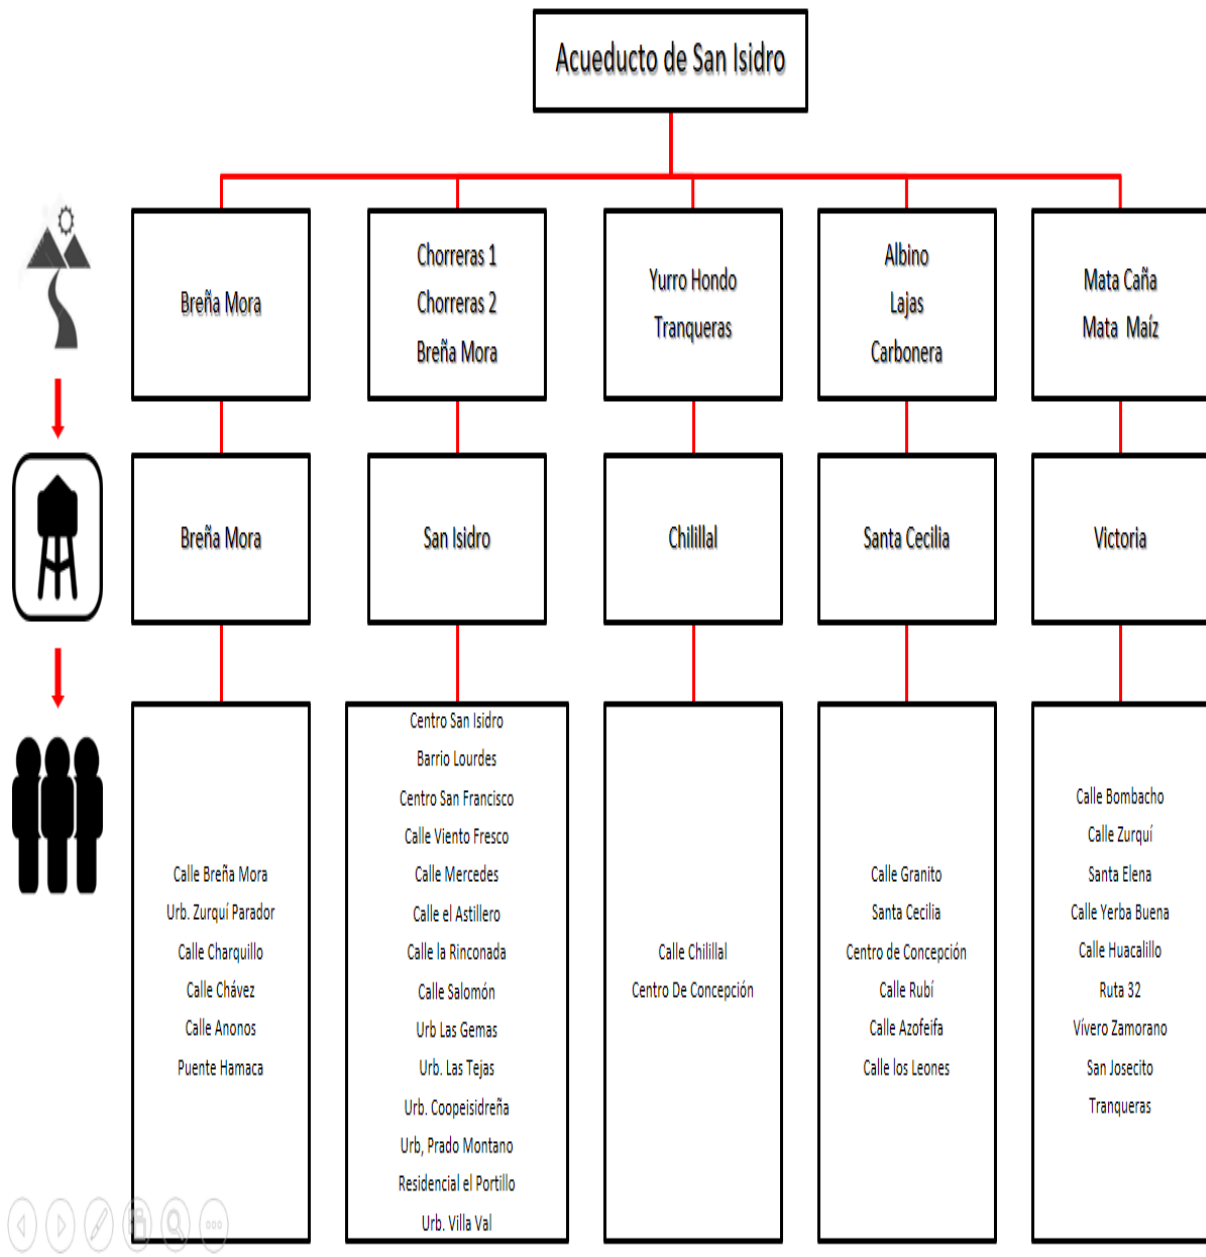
Acueducto de San Isidro

Breña Mora

Chorreras 1
Chorreras 2
Breña Mora

Yurro Hondo
Tranqueras

Albino
Lajas
Carbonera

Mata Caña
Mata Maíz

Breña Mora

San Isidro

Chilillal

Santa Cecilia

Victoria

Calle Breña Mora
Urb. Zurquí Parador
Calle Charquillo
Calle Chávez
Calle Anonos
Puente Hamaca

Centro San Isidro
Barrio Lourdes
Centro San Francisco
Calle Viento Fresco
Calle Mercedes
Calle el Astillero
Calle la Rinconada
Calle Salomón
Urb Las Gemas
Urb. Las Tejas
Urb. Coopeisidreña
Urb, Prado Montano
Residencial el Portillo
Urb. Villa Val

Calle Chilillal
Centro De Concepción

Calle Granito
Santa Cecilia
Centro de Concepción
Calle Rubí
Calle Azofeifa
Calle los Leones

Calle Bombacho
Calle Zurquí
Santa Elena
Calle Yerba Buena
Calle Huacalillo
Ruta 32
Vívero Zamorano
San Josecito
Tranqueras